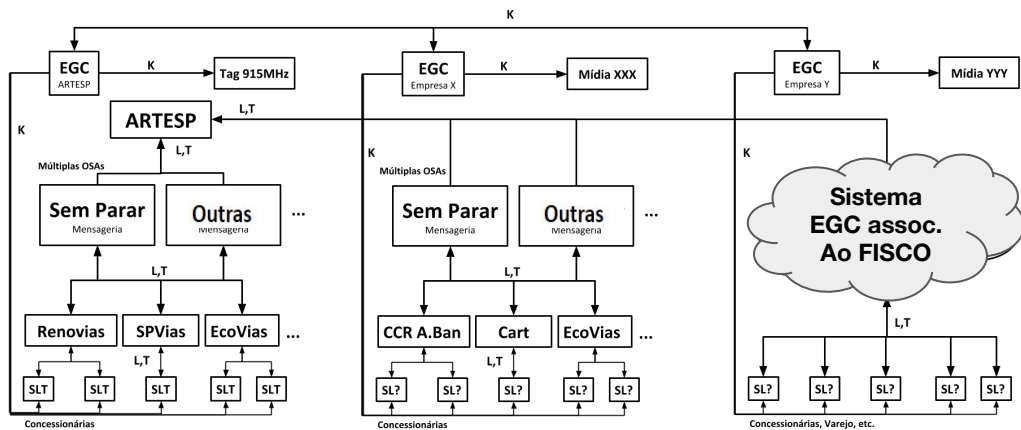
K

EGC
ARTESP

K

Tag 915MHz

EGC
Empresa X

K

Mídia XXX

EGC
Empresa Y

K

Mídia YYY

K

L,T

ARTESP

L,T

Múltiplas OSAs

Sem Parar
Mensageria

Outras
Mensageria

...

L,T

Renovias

SPVias

EcoVias

...

L,T

SLT SLT SLT SLT SLT

Concessionárias

K

Múltiplas OSAs

Sem Parar
Mensageria

Outras
Mensageria

...

L,T

CCR A.Ban

Cart

EcoVias

...

L,T

SL? SL? SL? SL? SL?

Concessionárias

K

Sistema
EGC assoc.
Ao FISCO

L,T

SL? SL? SL? SL? SL?

Concessionárias, Varejo, etc.